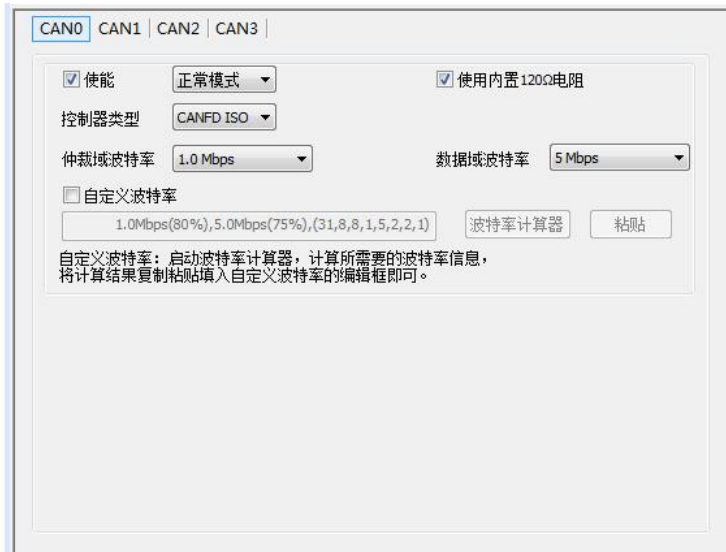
CAN0 | CAN1 | CAN2 | CAN3

☑ 使能 正常模式 ▼ ☑ 使用内置120Ω电阻

控制器类型 CANFD ISO ▼

仲裁域波特率 1.0 Mbps ▼ 数据域波特率 5 Mbps ▼

☐ 自定义波特率

1.0Mbps(80%),5.0Mbps(75%),(31,8,8,1,5,2,2,1) 波特率计算器 粘贴

自定义波特率：启动波特率计算器，计算所需要的波特率信息，将计算结果复制粘贴填入自定义波特率的编辑框即可。